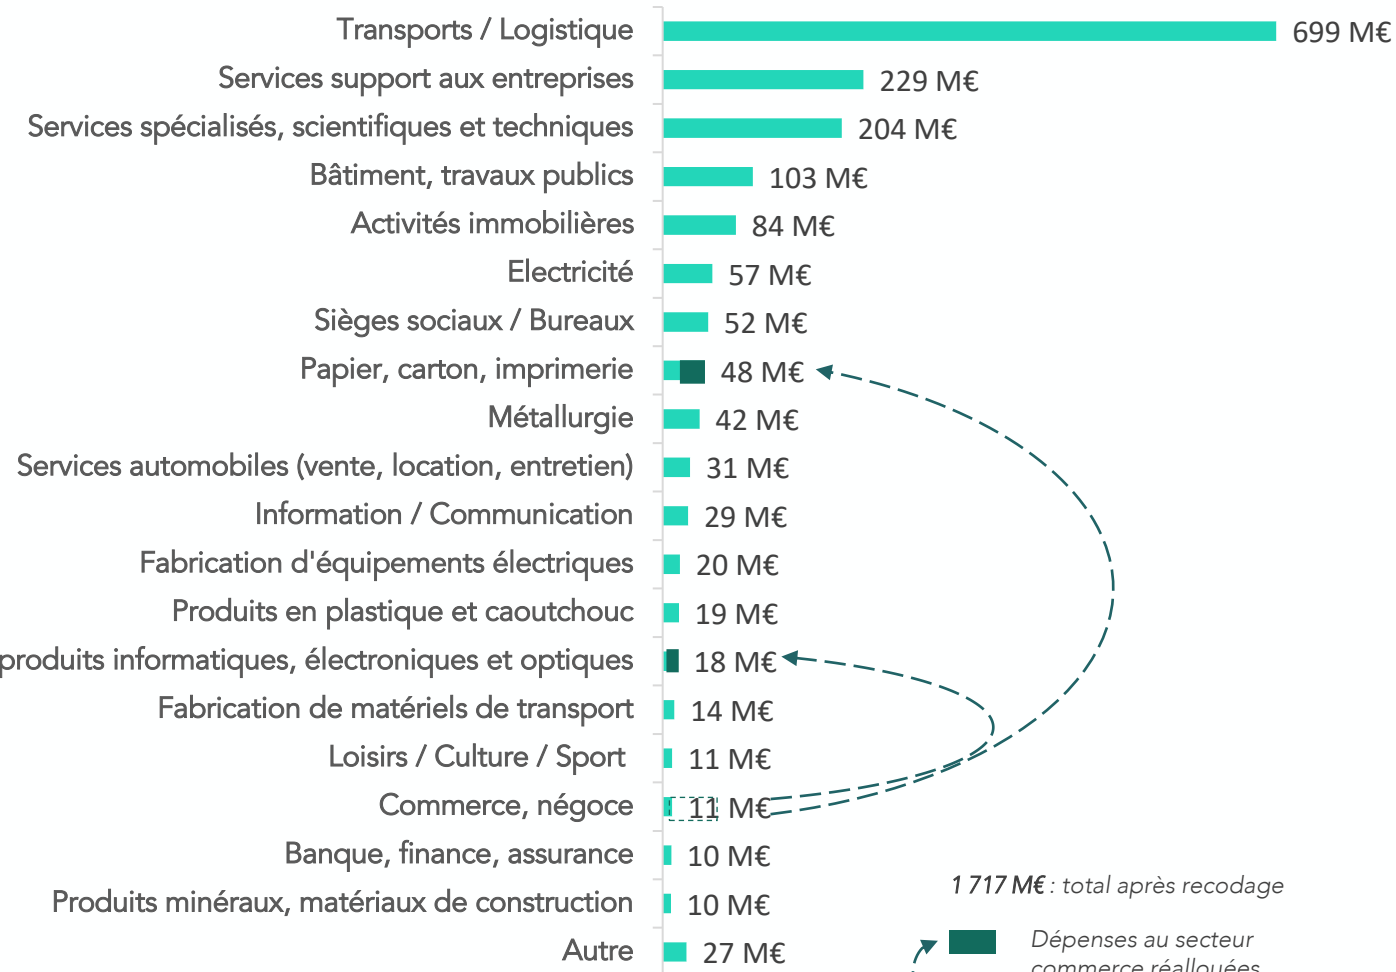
Transports / Logistique 699 M€
Services support aux entreprises 229 M€
Services spécialisés, scientifiques et techniques 204 M€
Bâtiment, travaux publics 103 M€
Activités immobilières 84 M€
Electricité 57 M€
Sièges sociaux / Bureaux 52 M€
Papier, carton, imprimerie 48 M€
Métallurgie 42 M€
Services automobiles (vente, location, entretien) 31 M€
Information / Communication 29 M€
Fabrication d'équipements électriques 20 M€
Produits en plastique et caoutchouc 19 M€
produits informatiques, électroniques et optiques 18 M€
Fabrication de matériels de transport 14 M€
Loisirs / Culture / Sport 11 M€
Commerce, négoce 11 M€
Banque, finance, assurance 10 M€
Produits minéraux, matériaux de construction 10 M€
Autre 27 M€

1 717 M€ : total après recodage

Dépenses au secteur commerce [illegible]